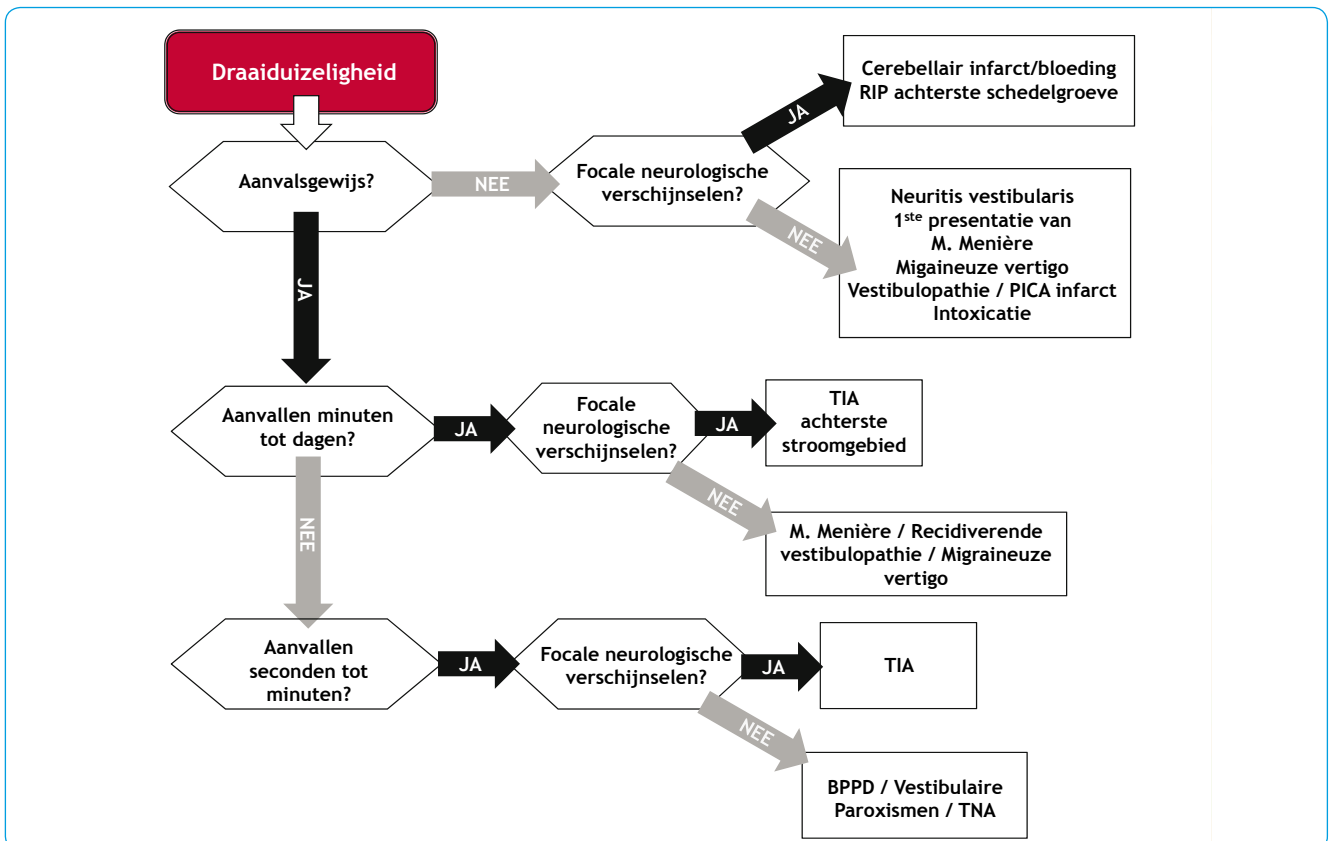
Draaiduizeligheid

Aanvalsgewijs?

NEE

Focale neurologische verschijnselen?

JA

Cerebellair infarct/bloeding
RIP achterste schedelgroeve

NEE

Neuritis vestibularis
1$^{ste}$ presentatie van
M. Menière
Migaineuze vertigo
Vestibulopathie / PICA infarct
Intoxicatie

JA

Aanvallen minuten tot dagen?

JA

Focale neurologische verschijnselen?

JA

TIA
achterste
stroomgebied

NEE

M. Menière / Recidiverende vestibulopathie / Migraineuze vertigo

NEE

Aanvallen seconden tot minuten?

JA

Focale neurologische verschijnselen?

JA

TIA

NEE

BPPD / Vestibulaire Paroxismen / TNA